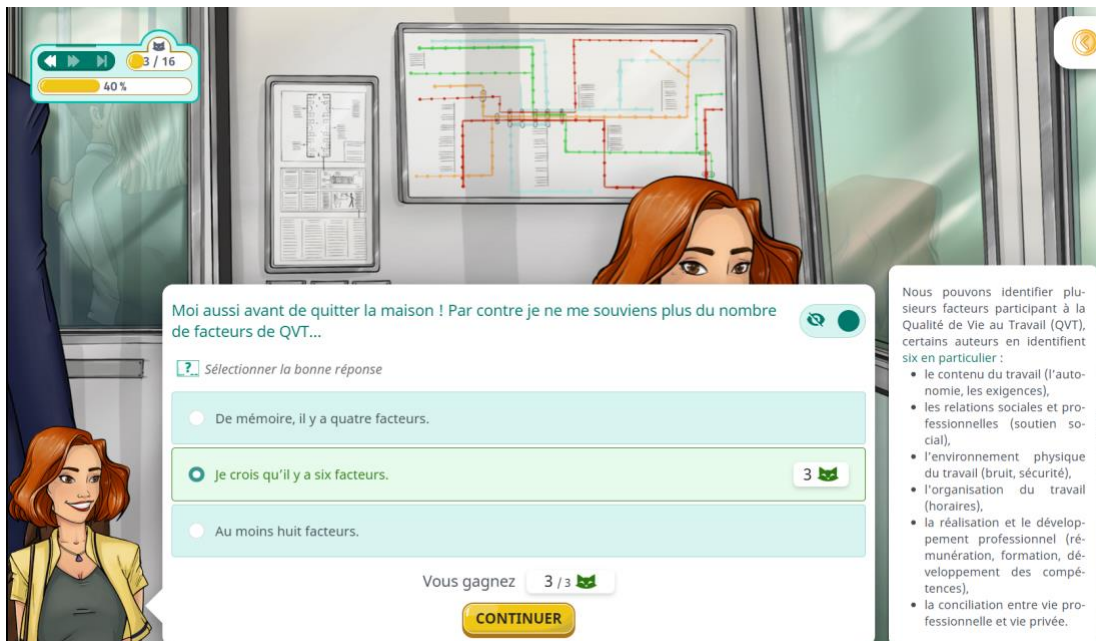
3 / 16

40 %

Moi aussi avant de quitter la maison ! Par contre je ne me souviens plus du nombre de facteurs de QVT...

Sélectionner la bonne réponse

De mémoire, il y a quatre facteurs.

Je crois qu'il y a six facteurs.

3

Au moins huit facteurs.

Vous gagnez 3 / 3

CONTINUER

Nous pouvons identifier plusieurs facteurs participant à la Qualité de Vie au Travail (QVT), certains auteurs en identifient six en particulier :

- le contenu du travail (l'autonomie, les exigences),
- les relations sociales et professionnelles (soutien social),
- l'environnement physique du travail (bruit, sécurité),
- l'organisation du travail (horaires),
- la réalisation et le développement professionnel (rémunération, formation, développement des compétences),
- la conciliation entre vie professionnelle et vie privée.